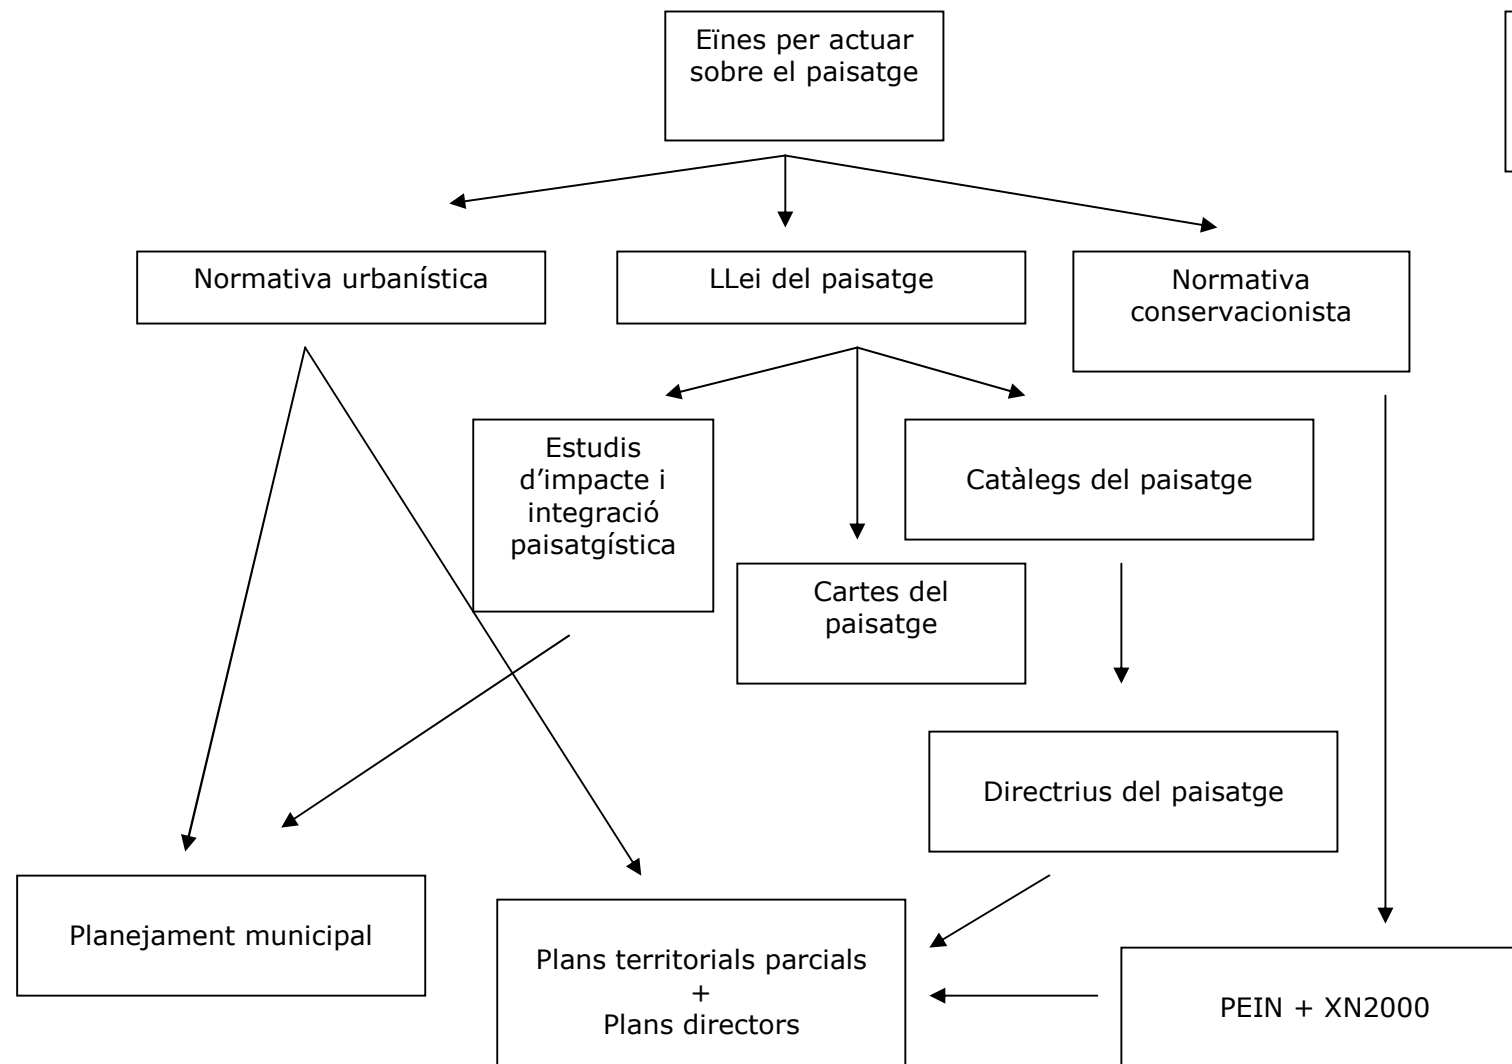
Eïnes per actuar sobre el paisatge

Normativa urbanística

LLei del paisatge

Normativa conservacionista

Estudis d'impacte i integració paisatgística

Catàlegs del paisatge

Cartes del paisatge

Directrius del paisatge

Planejament municipal

Plans territorials parcials + Plans directors

PEIN + XN2000